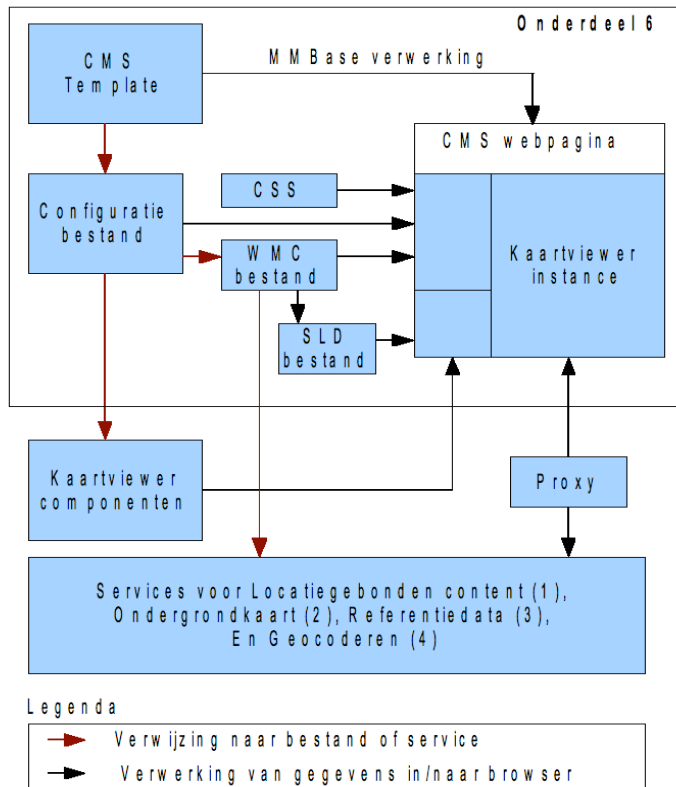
Onderdeel 6

CMS Template

MMBase verwerking

CMS webpagina

CSS

Configuratie bestand

WMC bestand

Kaartviewer instance

SLD bestand

Kaartviewer componenten

Proxy

Services voor Locatiegebonden content (1), Ondergrondkaart (2), Referentiedata (3), En Geocoderen (4)

Legenda

Verwijzing naar bestand of service

Verwerking van gegevens in/naar browser